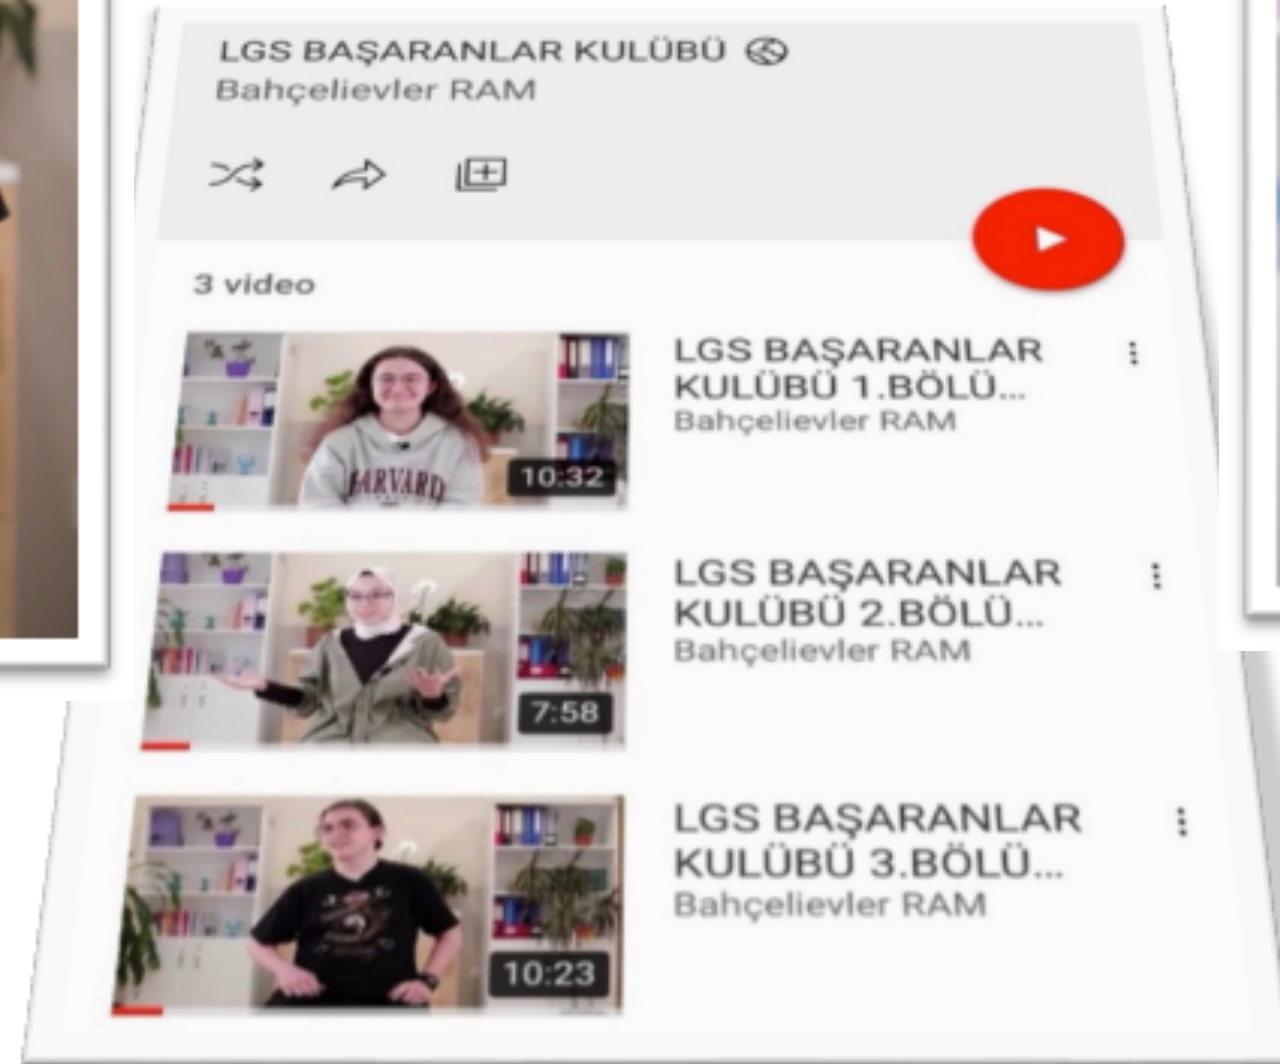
LGS BAŞARANLAR KULÜBÜ
Bahçelievler RAM

3 video

HARVARD
10:32
LGS BAŞARANLAR KULÜBÜ 1.BÖLÜ...
Bahçelievler RAM

7:58
LGS BAŞARANLAR KULÜBÜ 2.BÖLÜ...
Bahçelievler RAM

10:23
LGS BAŞARANLAR KULÜBÜ 3.BÖLÜ...
Bahçelievler RAM